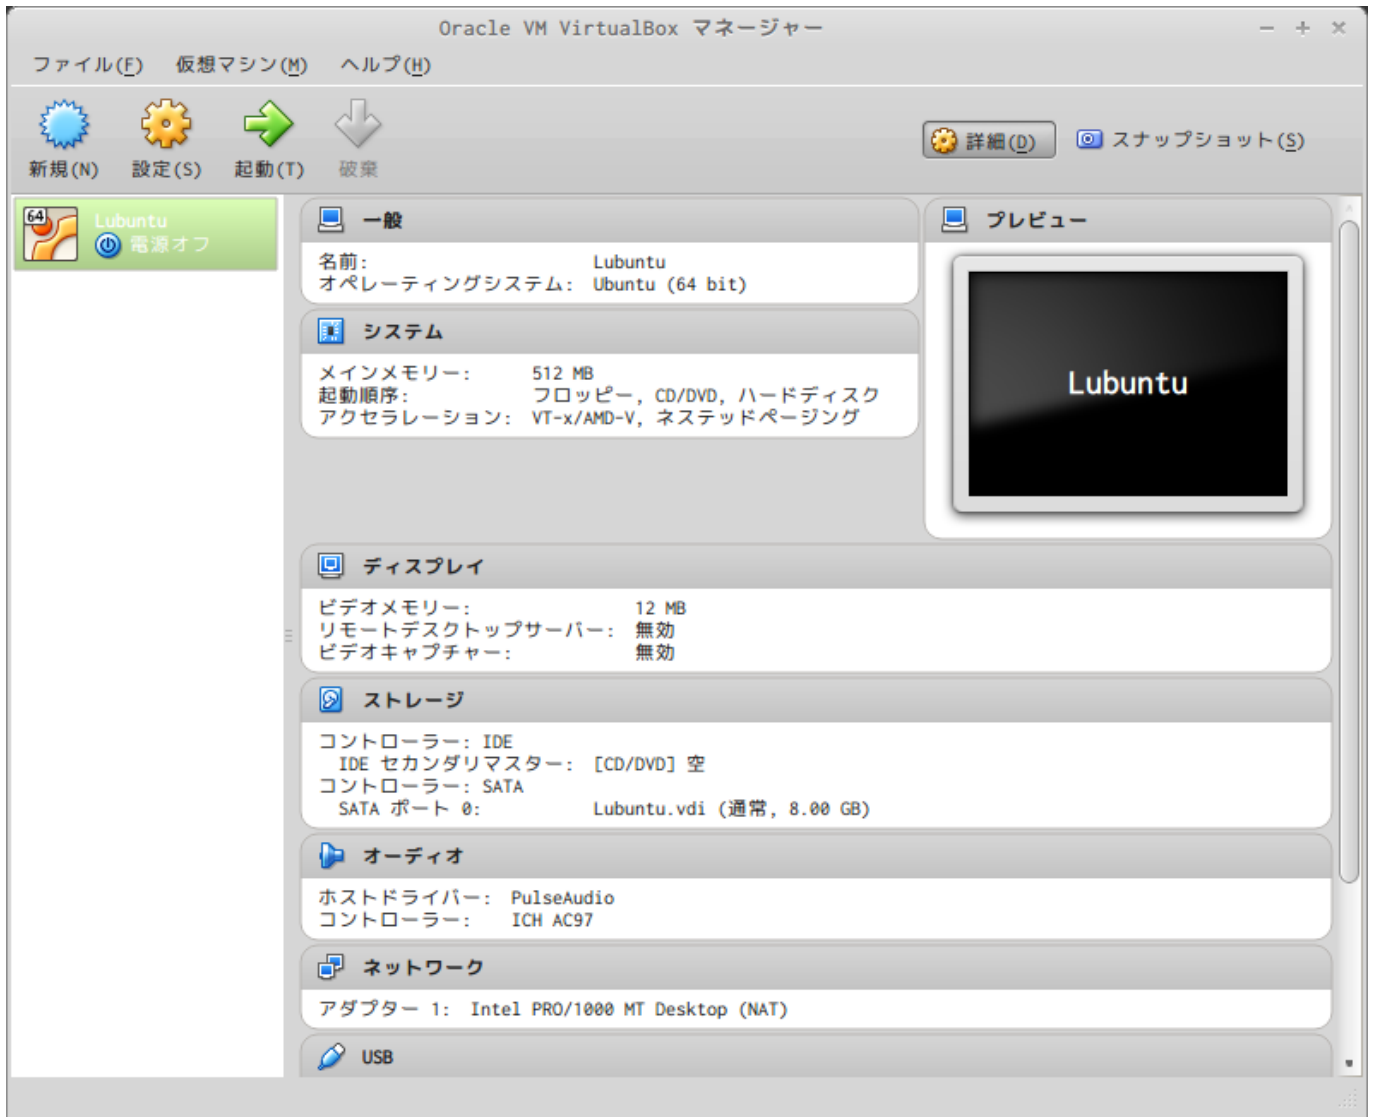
Oracle VM VirtualBox マネージャー

ファイル(F) 仮想マシン(M) ヘルプ(H)

新規(N) 設定(S) 起動(T) 破棄

詳細(D) スナップショット(S)

64
Lubuntu
電源オフ

一般

名前: Lubuntu
オペレーティングシステム: Ubuntu (64 bit)

システム

メインメモリー: 512 MB
起動順序: フロッピー, CD/DVD, ハードディスク
アクセラレーション: VT-x/AMD-V, ネステッドページング

プレビュー

Lubuntu

ディスプレイ

ビデオメモリー: 12 MB
リモートデスクトップサーバー: 無効
ビデオキャプチャー: 無効

ストレージ

コントローラー: IDE
IDE セカンダリマスター: [CD/DVD] 空
コントローラー: SATA
SATA ポート 0: Lubuntu.vdi (通常, 8.00 GB)

オーディオ

ホストドライバー: PulseAudio
コントローラー: ICH AC97

ネットワーク

アダプター 1: Intel PRO/1000 MT Desktop (NAT)

USB